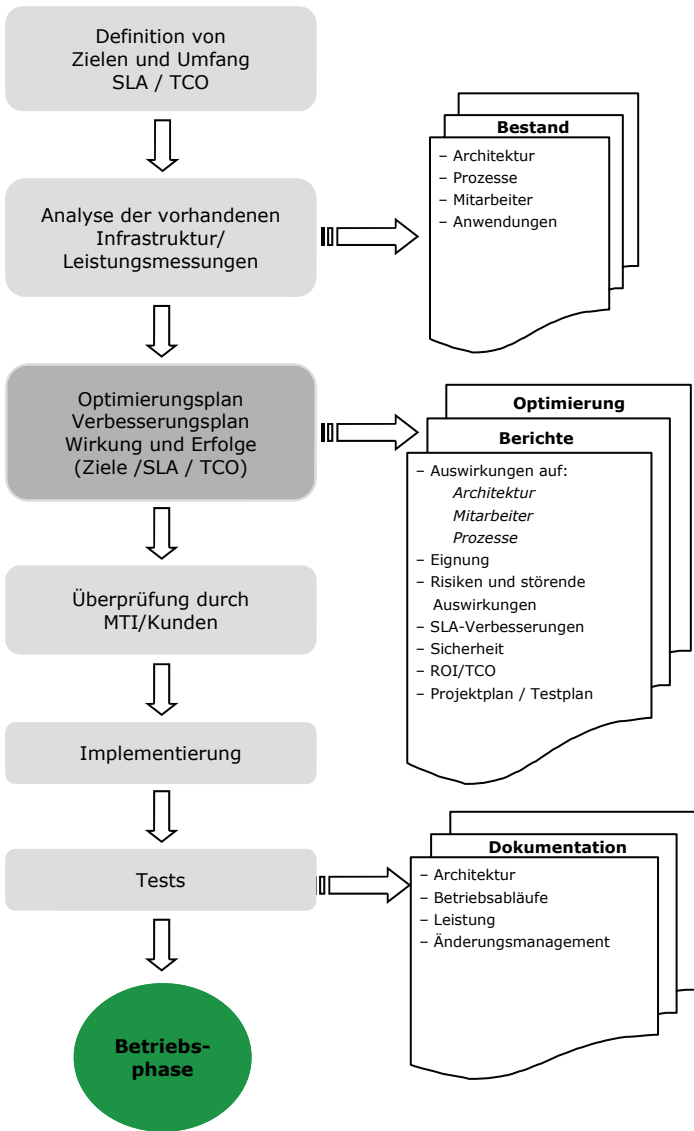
Definition von Zielen und Umfang SLA / TCO

Analyse der vorhandenen Infrastruktur/ Leistungsmessungen

Bestand
– Architektur
– Prozesse
– Mitarbeiter
– Anwendungen

Optimierungsplan Verbesserungsplan Wirkung und Erfolge (Ziele /SLA / TCO)

Optimierung

Berichte
– Auswirkungen auf:
*Architektur*
*Mitarbeiter*
*Prozesse*
– Eignung
– Risiken und störende Auswirkungen
– SLA-Verbesserungen
– Sicherheit
– ROI/TCO
– Projektplan / Testplan

Überprüfung durch MTI/Kunden

Implementierung

Tests

Dokumentation
– Architektur
– Betriebsabläufe
– Leistung
– Änderungsmanagement

Betriebsphase